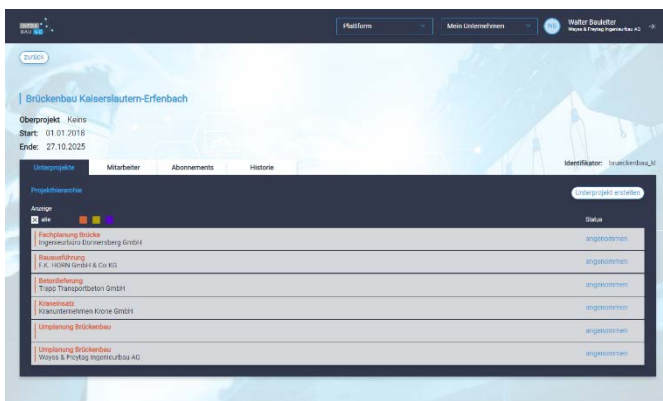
Plattform
Mein Unternehmen
WB
Walter Bauleiter
Wayss & Freytag Ingenieurbau AG

zurück

Brückenbau Kaiserslautern-Erfenbach

Oberprojekt: Keins
Start: 01.01.2018
Ende: 27.10.2025

Unterprojekte
Mitarbeiter
Abonnements
Historie

Identifikator: brueckenbau_kl

Projekthierarchie

Unterprojekt erstellen

Anzeige
alle

Status

| | |
|---|---|
| Fachplanung Brücke<br>Ingenieurbüro Donnersberg GmbH | angenommen |
| Bauausführung<br>F.K. HORN GmbH & Co KG | angenommen |
| Betonlieferung<br>Trapp Transportbeton GmbH | angenommen |
| Kraneinsatz<br>Kranunternehmen Krone GmbH | angenommen |
| Umplanung Brückenbau | angenommen |
| Umplanung Brückenbau<br>Wayss & Freytag Ingenieurbau AG | angenommen |